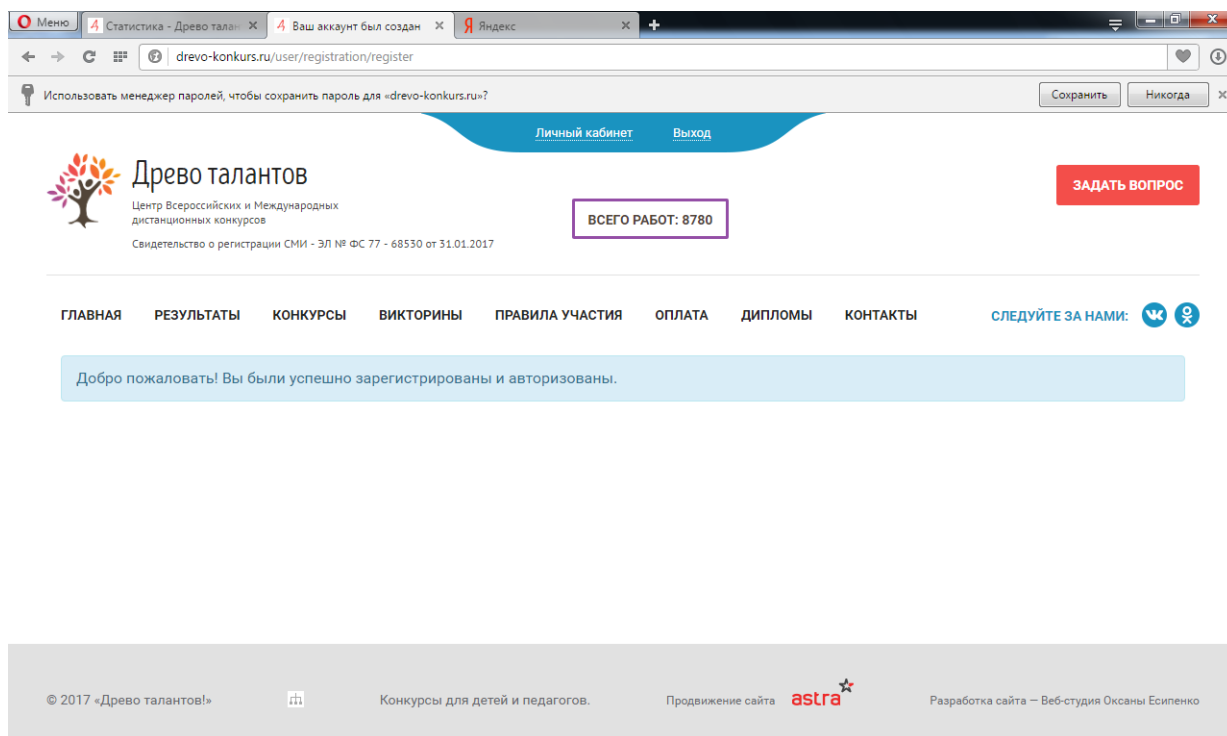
Меню
Статистика - Древо талан
Ваш аккаунт был создан
Яндекс
drevo-konkurs.ru/user/registration/register
Использовать менеджер паролей, чтобы сохранить пароль для «drevo-konkurs.ru»?
Сохранить
Никогда

Личный кабинет
Выход

Древо талантов
Центр Всероссийских и Международных дистанционных конкурсов
Свидетельство о регистрации СМИ - ЭЛ № ФС 77 - 68530 от 31.01.2017

ВСЕГО РАБОТ: 8780

ЗАДАТЬ ВОПРОС

ГЛАВНАЯ
РЕЗУЛЬТАТЫ
КОНКУРСЫ
ВИКТОРИНЫ
ПРАВИЛА УЧАСТИЯ
ОПЛАТА
ДИПЛОМЫ
КОНТАКТЫ
СЛЕДУЙТЕ ЗА НАМИ:

Добро пожаловать! Вы были успешно зарегистрированы и авторизованы.

© 2017 «Древо талантов!»
Конкурсы для детей и педагогов.
Продвижение сайта astra
Разработка сайта — Веб-студия Оксаны Есипенко